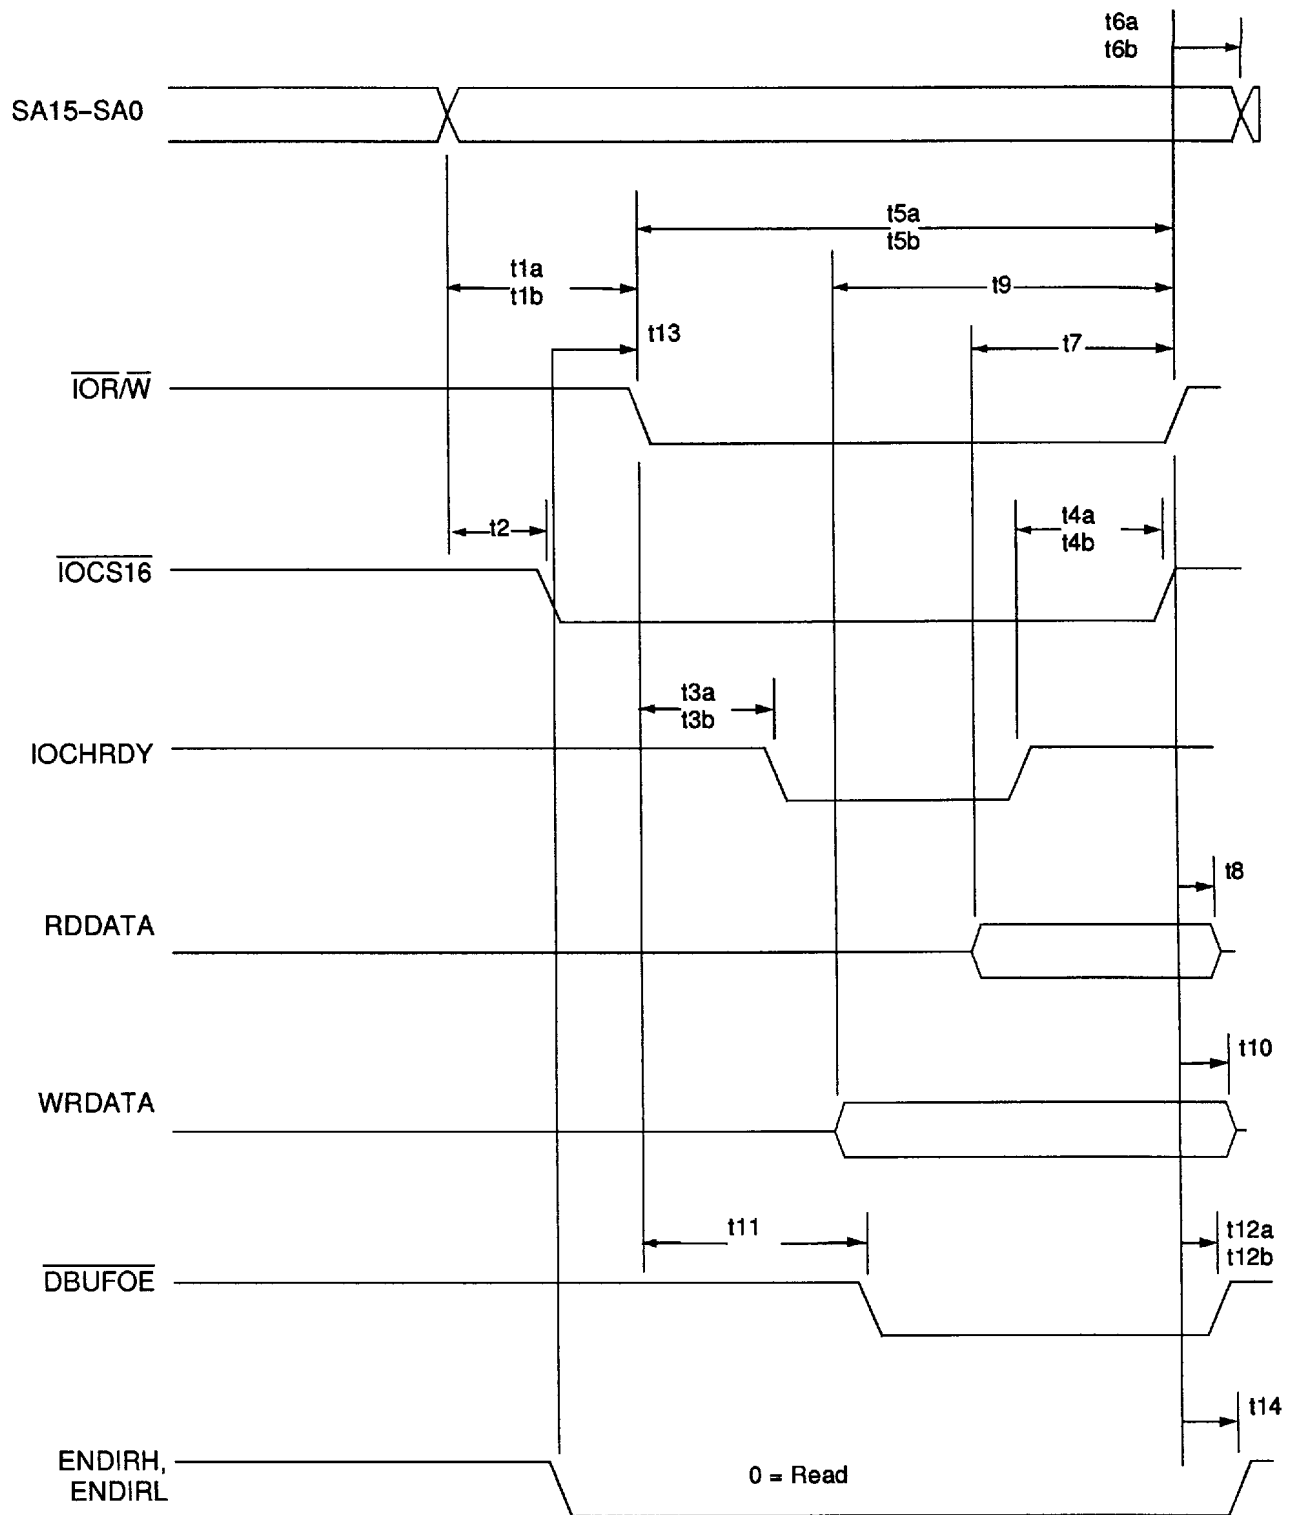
t6a
t6b

SA15–SA0

t5a
t5b

t1a
t1b

t9

t13

t7

$\overline{IOR}/\overline{W}$

t2

t4a
t4b

$\overline{IOCS16}$

t3a
t3b

IOCHRDY

t8

RDDATA

t10

WRDATA

t11

t12a
t12b

$\overline{DBUFOE}$

t14

ENDIRH,
ENDIRL

0 = Read